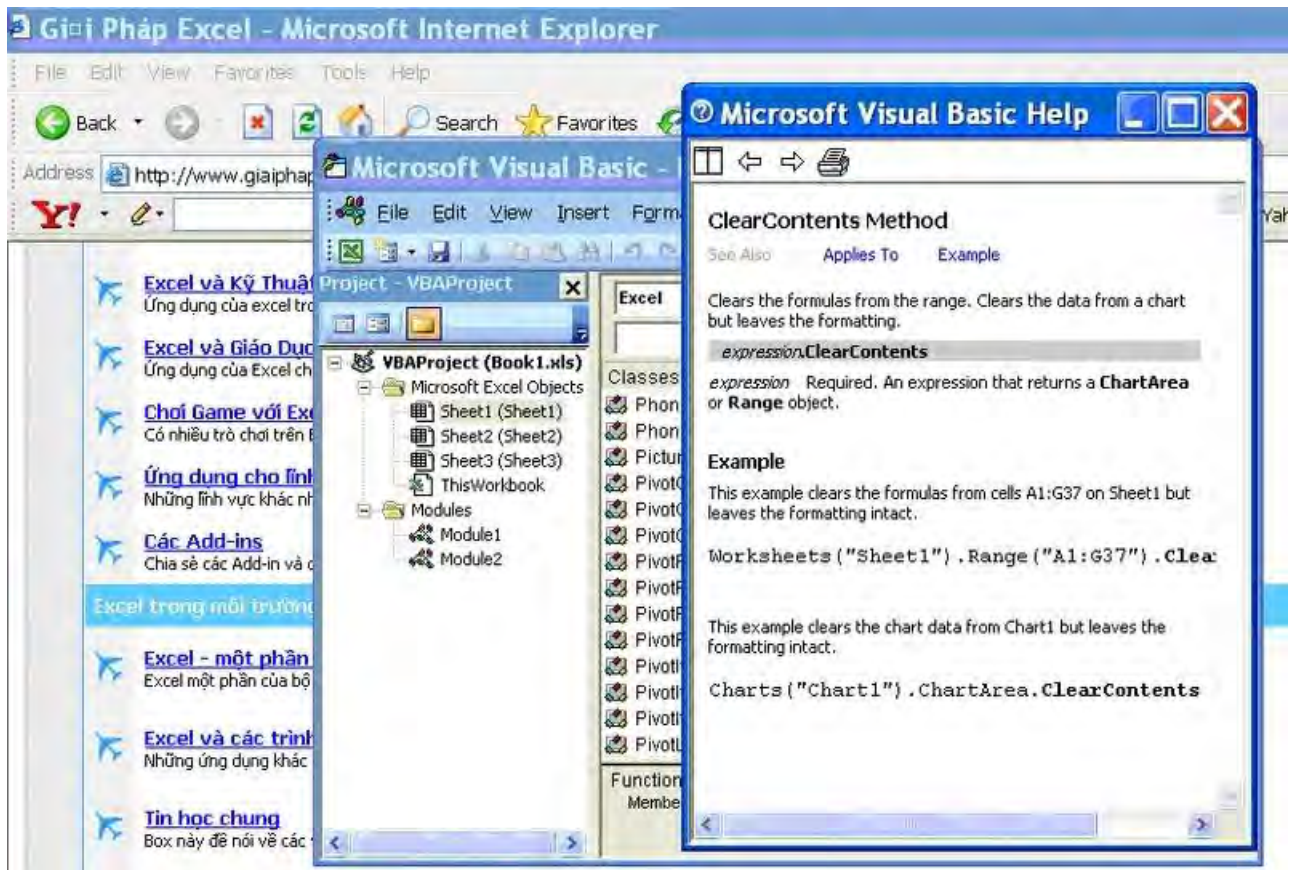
Gi□i Pháp Excel - Microsoft Internet Explorer

File Edit View Favorites Tools Help

Back Search Favorites

Address http://www.giaiphap

Y!

Yah

Excel và Kỹ Thuật
Ứng dụng của excel tro

Excel và Giáo Dục
Ứng dụng của Excel ch

Chơi Game với Exc
Có nhiều trò chơi trên E

Ứng dụng cho lĩnh
Những lĩnh vực khác nh

Các Add-ins
Chia sẻ các Add-in và c

Excel trong môi trường

Excel - một phần
Excel một phần của bộ

Excel và các trình
Những ứng dụng khác

Tin học chung
Box này để nói về các

Microsoft Visual Basic -

File Edit View Insert Form

Project - VBAProject

VBAProject (Book1.xls)
Microsoft Excel Objects
Sheet1 (Sheet1)
Sheet2 (Sheet2)
Sheet3 (Sheet3)
ThisWorkbook
Modules
Module1
Module2

Excel

Classes
Phon
Phon
Pictur
Pivot(
Pivot(
Pivot(
PivotF
PivotF
PivotF
PivotF
PivotI
PivotI
PivotI
PivotL

Function
Membe

Microsoft Visual Basic Help

ClearContents Method

See Also Applies To Example

Clears the formulas from the range. Clears the data from a chart but leaves the formatting.

expression.ClearContents

expression Required. An expression that returns a ChartArea or Range object.

Example

This example clears the formulas from cells A1:G37 on Sheet1 but leaves the formatting intact.

Worksheets("Sheet1").Range("A1:G37").Clea

This example clears the chart data from Chart1 but leaves the formatting intact.

Charts("Chart1").ChartArea.ClearContents